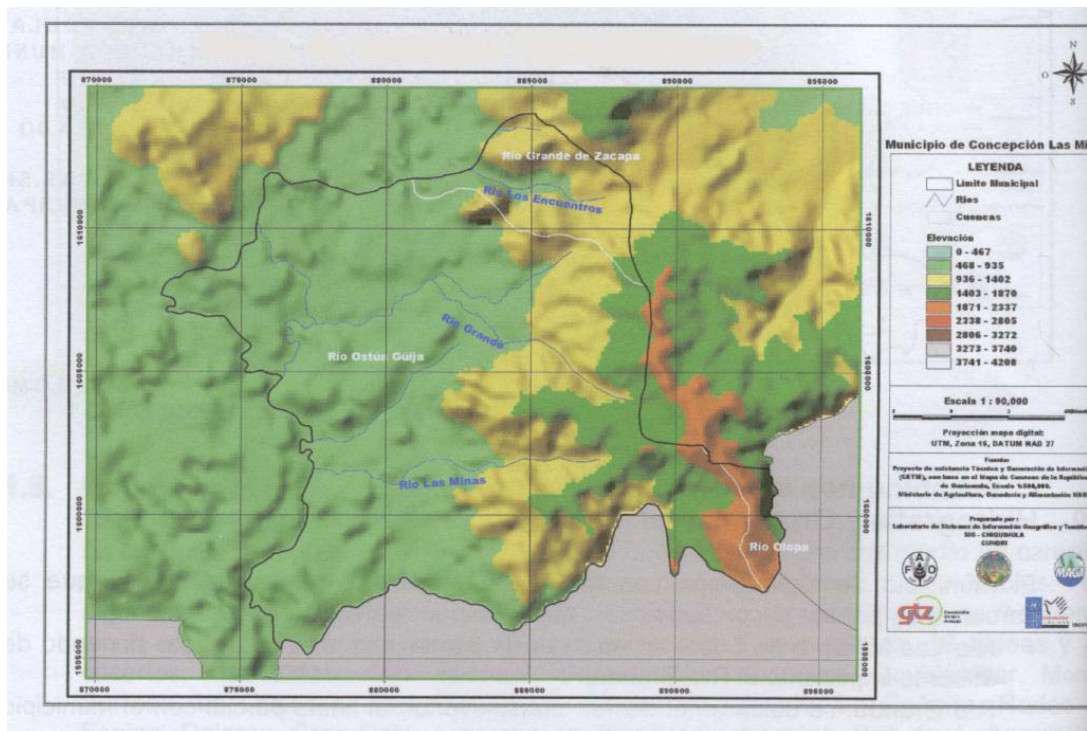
870000
875000
880000
885000
890000
895000

N
O
S

Municipio de Concepción Las Mi

LEYENDA
Limite Municipal
Rios
Cuencas

Elevación
0 - 467
468 - 935
936 - 1402
1403 - 1870
1871 - 2337
2338 - 2805
2806 - 3272
3273 - 3740
3741 - 4208

Escala 1 : 90,000

Proyección mapa digital:
UTM, Zona 15, DATUM NAD 27

Fuentes:
Proyecto de asistencia Técnica y Generación de Informa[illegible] (CATIE), con base en el Mapa de Cuencas de la República de Guatemala, Escala 1:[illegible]
Ministerio de Agricultura, Ganadería y Alimentación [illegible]

Preparado por:
Laboratorio de Sistemas de Información Geográfica y Te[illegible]
SIG - CHIQUIMULA
CUNORI

MAGA

gtz

Río Grande de Zacapa
Río Los Encuentros
Río Grande
Río Ostúa Güija
Río Las Minas
Río Olopa

1610000
1605000
1600000
1595000